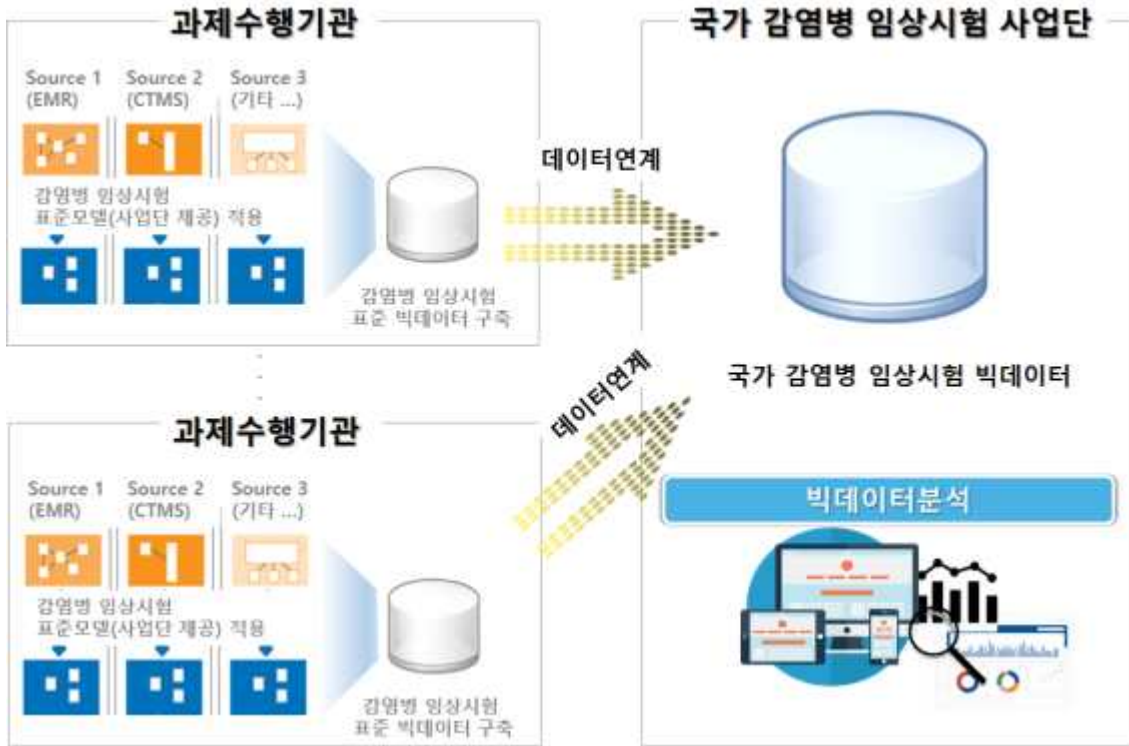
과제수행기관

Source 1 (EMR)

Source 2 (CTMS)

Source 3 (기타 ...)

감염병 임상시험 표준모델(사업단 제공) 적용

감염병 임상시험 표준 빅데이터 구축

데이터연계

국가 감염병 임상시험 사업단

국가 감염병 임상시험 빅데이터

과제수행기관

Source 1 (EMR)

Source 2 (CTMS)

Source 3 (기타 ...)

감염병 임상시험 표준모델(사업단 제공) 적용

감염병 임상시험 표준 빅데이터 구축

데이터연계

빅데이터분석